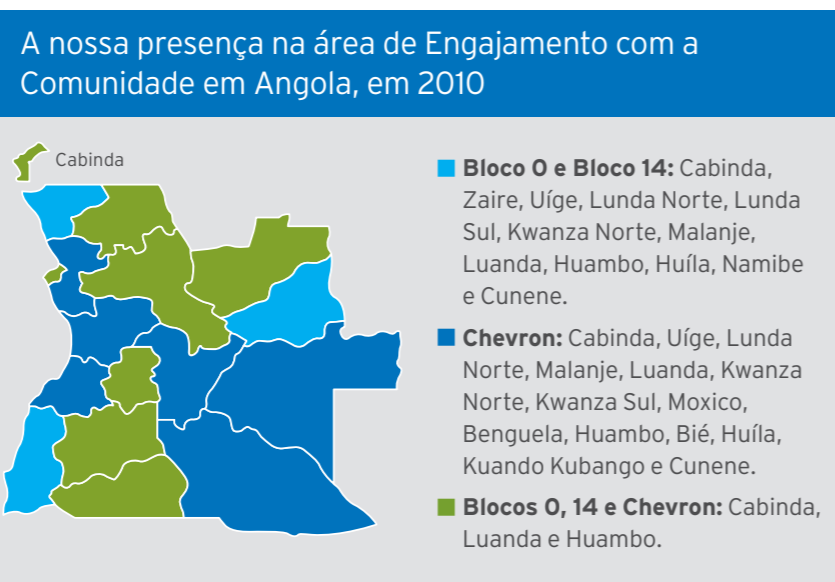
A nossa presença na área de Engajamento com a Comunidade em Angola, em 2010

Cabinda

**Bloco 0 e Bloco 14:** Cabinda, Zaire, Uíge, Lunda Norte, Lunda Sul, Kwanza Norte, Malanje, Luanda, Huambo, Huíla, Namibe e Cunene.

**Chevron:** Cabinda, Uíge, Lunda Norte, Malanje, Luanda, Kwanza Norte, Kwanza Sul, Moxico, Benguela, Huambo, Bié, Huíla, Kuando Kubango e Cunene.

**Blocos 0, 14 e Chevron:** Cabinda, Luanda e Huambo.